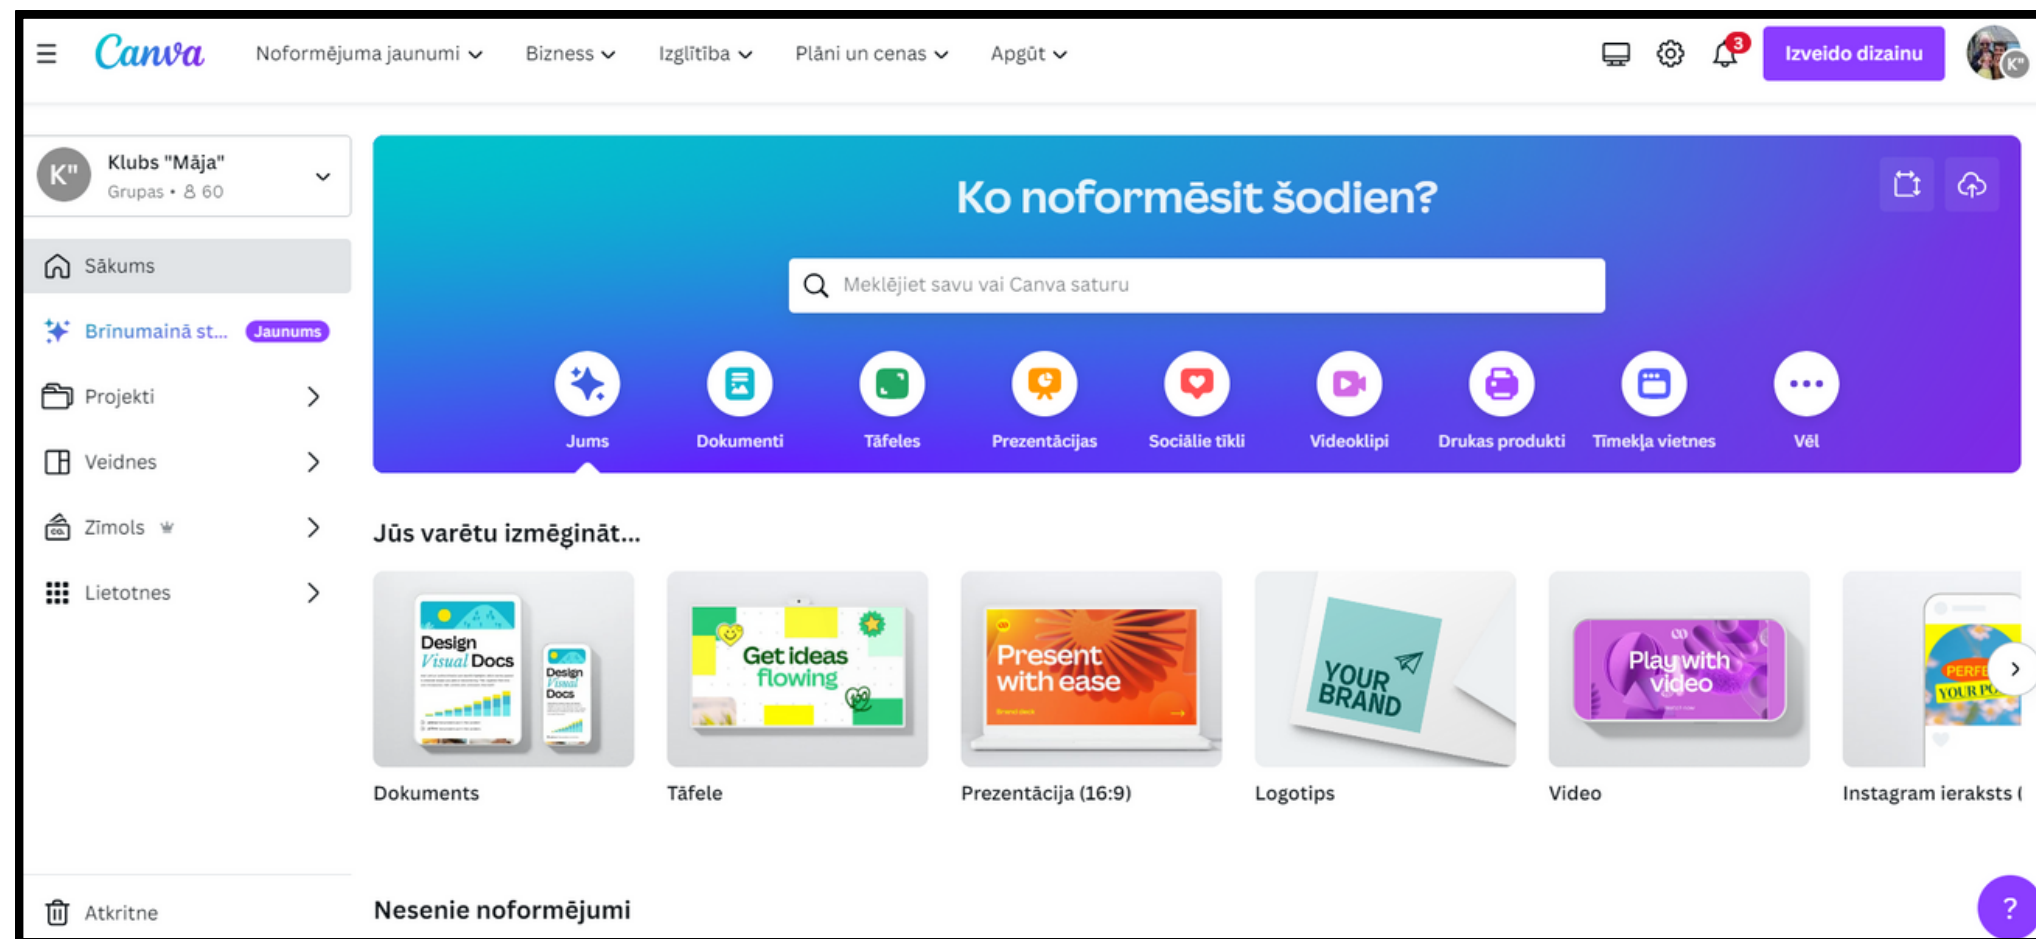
Canva
Noformējuma jaunumi Bizness Izglītība Plāni un cenas Apgūt
3
Izveido dizainu
K"

K" Klubs "Māja"
Grupas • 60

Sākums
Brīnumainā st... Jaunums
Projekti
Veidnes
Zīmols
Lietotnes
Atkritne

Ko noformēsit šodien?
Meklējiet savu vai Canva saturu
Jums
Dokumenti
Tāfeles
Prezentācijas
Sociālie tīkli
Videoklipi
Drukas produkti
Tīmekļa vietnes
Vēl

Jūs varētu izmēģināt...

Design Visual Docs
Design Visual Docs
Dokuments

Get ideas flowing
Tāfele

Present with ease
Prezentācija (16:9)

YOUR BRAND
Logotips

Play with video
Video

PERFE YOUR PO
Instagram ieraksts (

Nesenie noformējumi
?